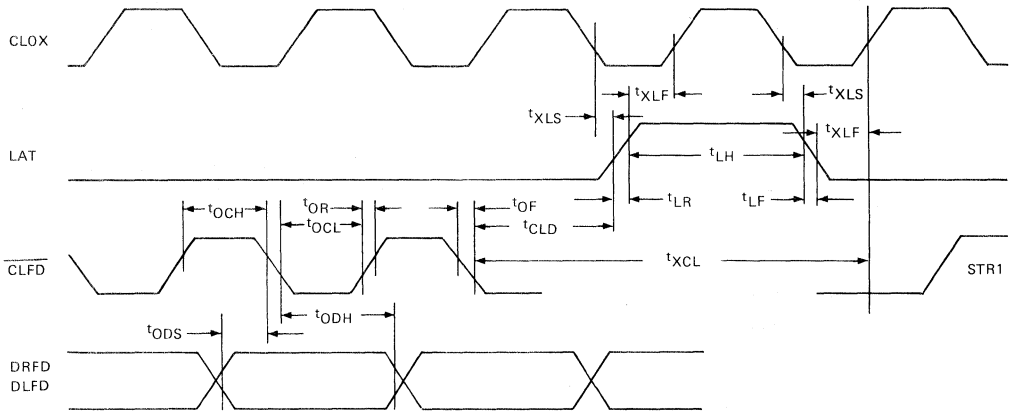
CLOX

$t_{XLF}$

$t_{XLS}$

$t_{XLS}$

$t_{XLF}$

LAT

$t_{LH}$

$t_{OCH}$

$t_{OR}$

$t_{OF}$

$t_{LR}$

$t_{LF}$

$t_{OCL}$

$t_{CLD}$

$\overline{CLFD}$

$t_{XCL}$

STR1

$t_{ODH}$

$t_{ODS}$

DRFD
DLFD